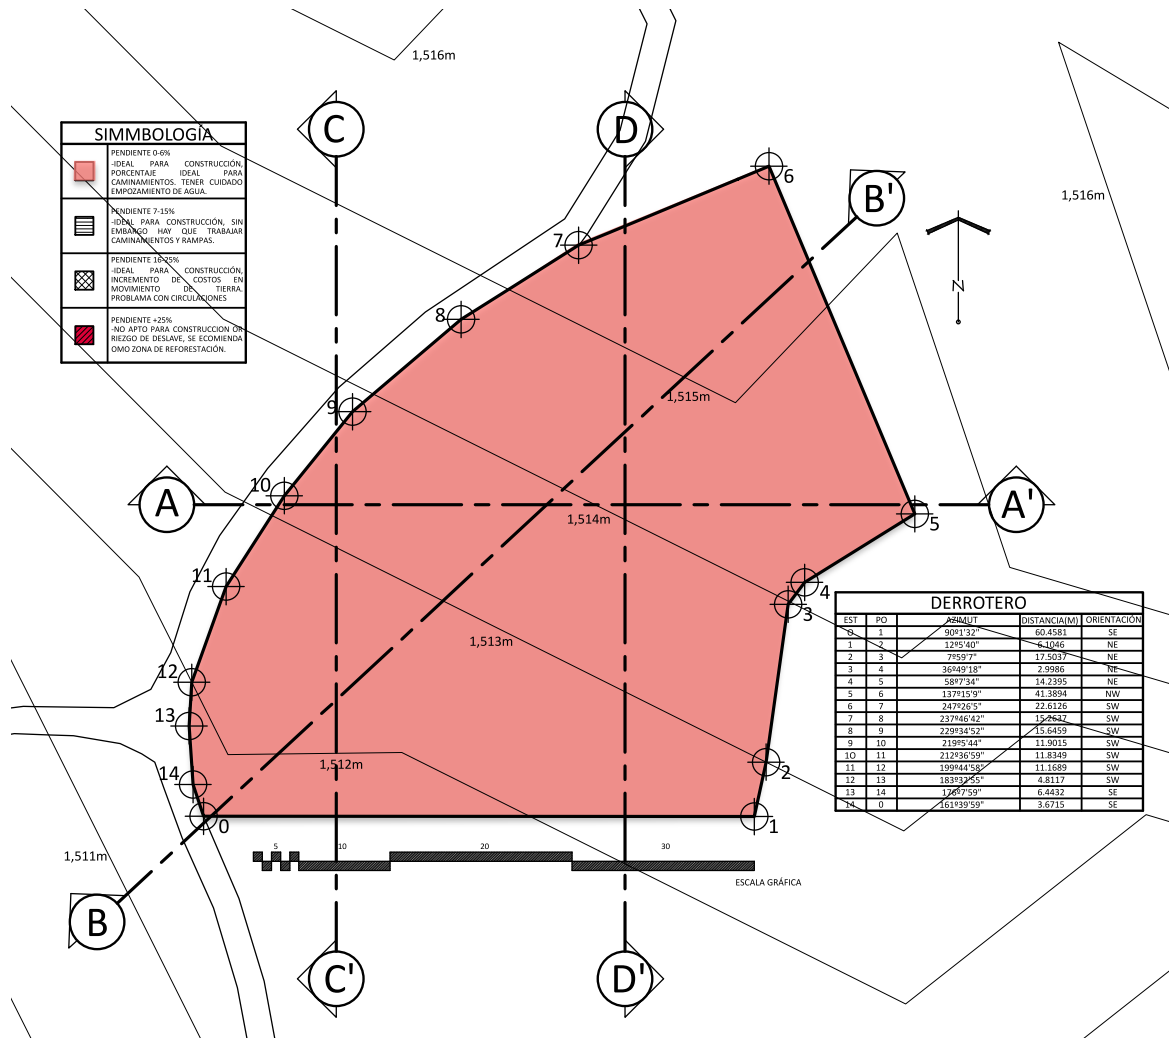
1,516m

SIMMBOLOGÍA

PENDIENTE 0-6%
-IDEAL PARA CONSTRUCCIÓN, PORCENTAJE IDEAL PARA CAMINAMIENTOS. TENER CUIDADO EMPOZAMIENTO DE AGUA.

PENDIENTE 7-15%
-IDEAL PARA CONSTRUCCIÓN, SIN EMBARGO HAY QUE TRABAJAR CAMINAMIENTOS Y RAMPAS.

PENDIENTE 16-25%
-IDEAL PARA CONSTRUCCIÓN, INCREMENTO DE COSTOS EN MOVIMIENTO DE TIERRA. PROBLAMA CON CIRCULACIONES

PENDIENTE +25%
-NO APTO PARA CONSTRUCCION OR RIEZGO DE DESLAVE, SE ECOMIENDA OMO ZONA DE REFORESTACIÓN.

C

D

6

B'

1,516m

7

N

8

1,515m

9

10

A

1,514m

5

A'

11

4

3

1,513m

12

13

2

14

1,512m

0

1

1,511m

B

C'

D'

5 10 20 30

ESCALA GRÁFICA

DERROTERO

| EST | PO | AZIMUT | DISTANCIA(M) | ORIENTACIÓN |
|---|---|---|---|---|
| O | 1 | 90º1'32" | 60.4581 | SE |
| 1 | 2 | 12º5'40" | 6.1046 | NE |
| 2 | 3 | 7º59'7" | 17.5037 | NE |
| 3 | 4 | 36º49'18" | 2.9986 | NE |
| 4 | 5 | 58º7'34" | 14.2395 | NE |
| 5 | 6 | 137º15'9" | 41.3894 | NW |
| 6 | 7 | 247º26'5" | 22.6126 | SW |
| 7 | 8 | 237º46'42" | 15.2637 | SW |
| 8 | 9 | 229º34'52" | 15.6459 | SW |
| 9 | 10 | 219º5'44" | 11.9015 | SW |
| 10 | 11 | 212º36'59" | 11.8349 | SW |
| 11 | 12 | 199º44'58" | 11.1689 | SW |
| 12 | 13 | 183º32'55" | 4.8117 | SW |
| 13 | 14 | 176º7'59" | 6.4432 | SE |
| 14 | 0 | 161º39'59" | 3.6715 | SE |